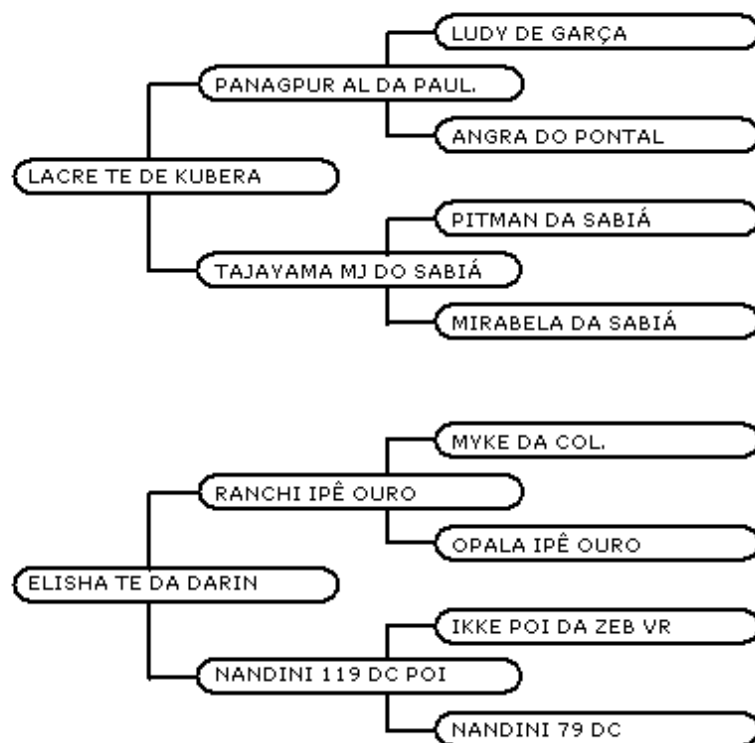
LACRE TE DE KUBERA

PANAGPUR AL DA PAUL.

LUDY DE GARÇA

ANGRA DO PONTAL

TAJAYAMA MJ DO SABIÁ

PITMAN DA SABIÁ

MIRABELA DA SABIÁ

ELISHA TE DA DARIN

RANCHI IPÊ OURO

MYKE DA COL.

OPALA IPÊ OURO

NANDINI 119 DC POI

IKKE POI DA ZEB VR

NANDINI 79 DC